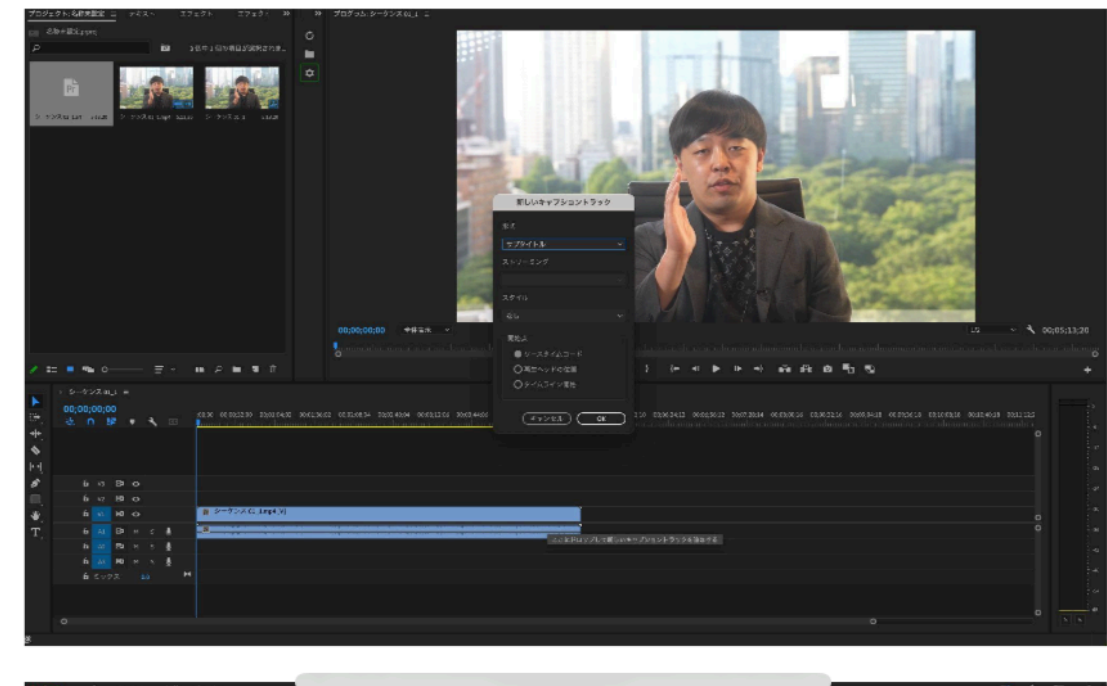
プロジェクト: 名称未設定 ≡ メディア エフェクト エフェクト »

名称未設定.prproj

3 個中 1 個の項目が選択されま...

シーケンス 01_1 シーケンス 01_1.mp4 シーケンス 01_1

プログラム: シーケンス 01_1 ≡

新しいキャプショントラック

形式

サブタイトル

ストリーミング

スタイル

なし

開始点

シーケンスタイムコード

再生ヘッドの位置

タイムライン選択

キャンセル OK

00;00;00;00 全体表示 1/2 00;05;13;20

シーケンス 01_1 ≡

00;00;00;00

V3 V2 V1 A1 A2 A3 ミックス 0.0

シーケンス 01_1.mp4 [V]

ここをクリックして新しいキャプショントラックを追加する